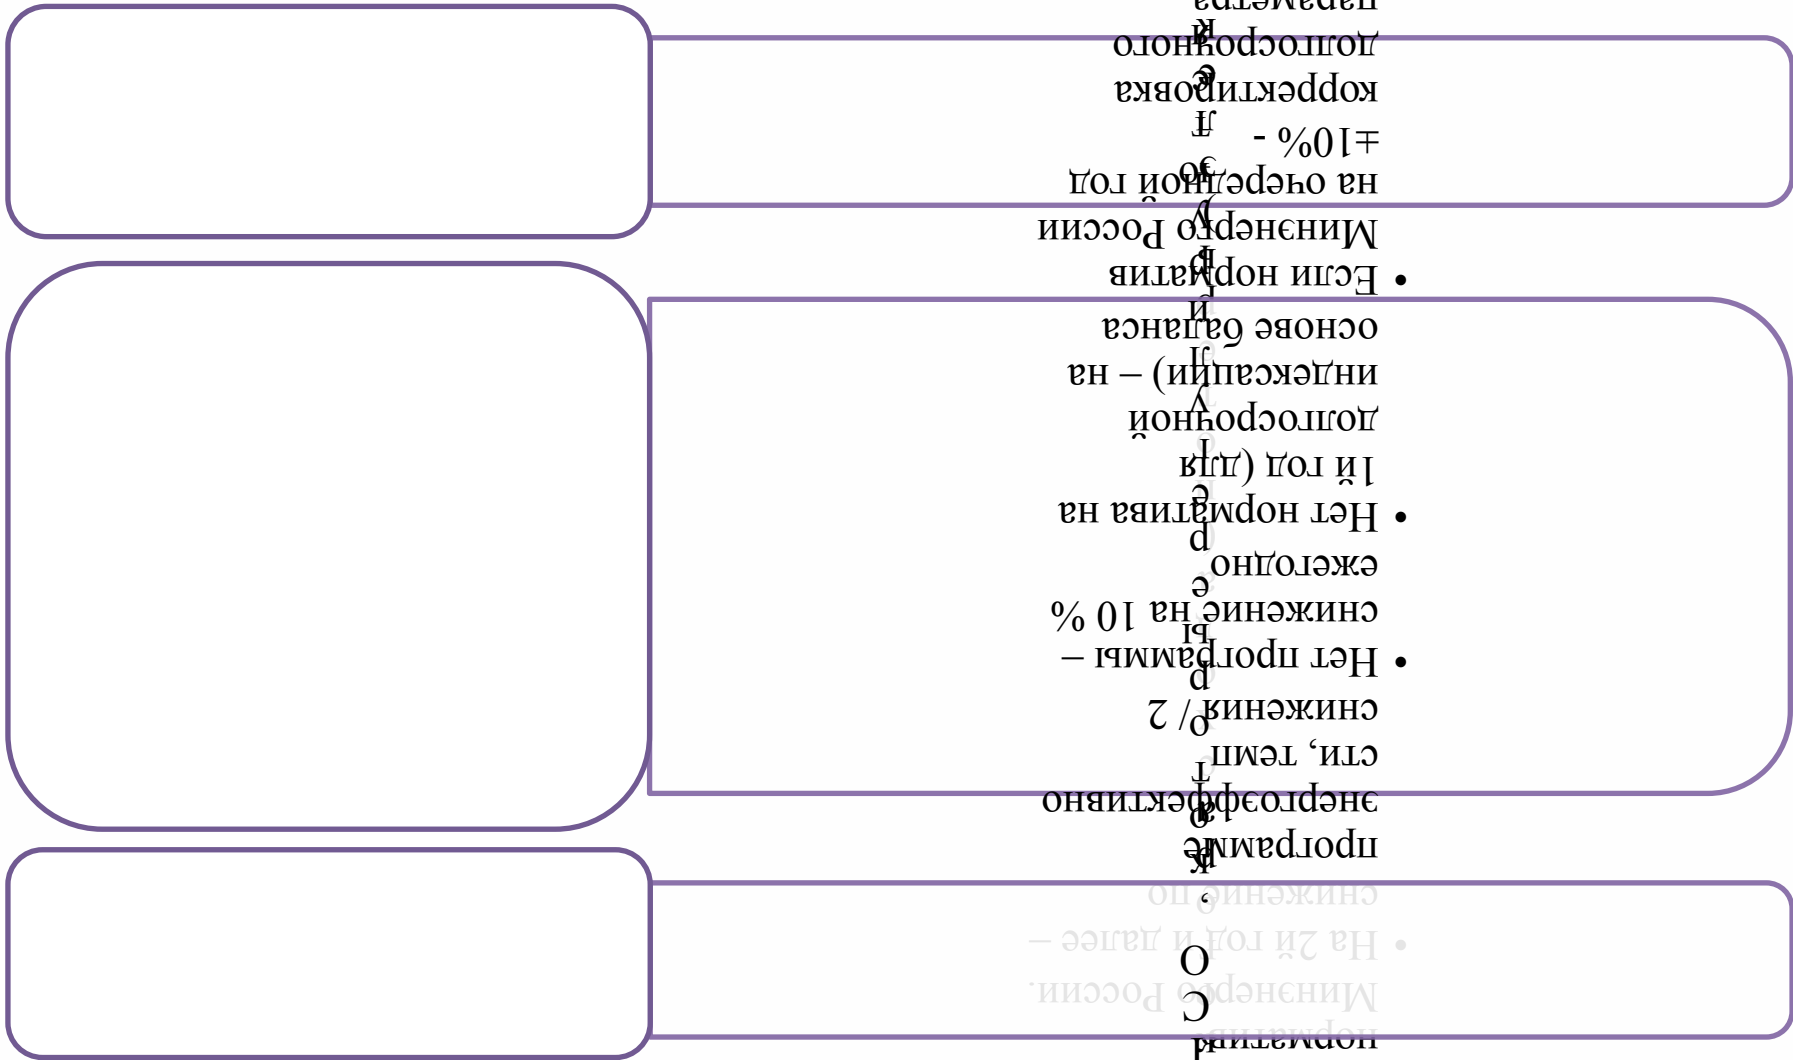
норматив Минэнерго России.
• На 2й год и далее – снижение по программе энергоэффективности, темп снижения 2 %

• Нет программы – снижение на 10 % ежегодно

• Нет норматива на 1й год (для долгосрочной индексации) – на основе баланса

• Если норматив Минэнерго России на очередной год ±10% - корректировка долгосрочного параметра

С
О
К
О
Т
Р
Ы
Е
Р
Е
Г
У
Л
И
Р
У
Е
Т
Д
Е
К